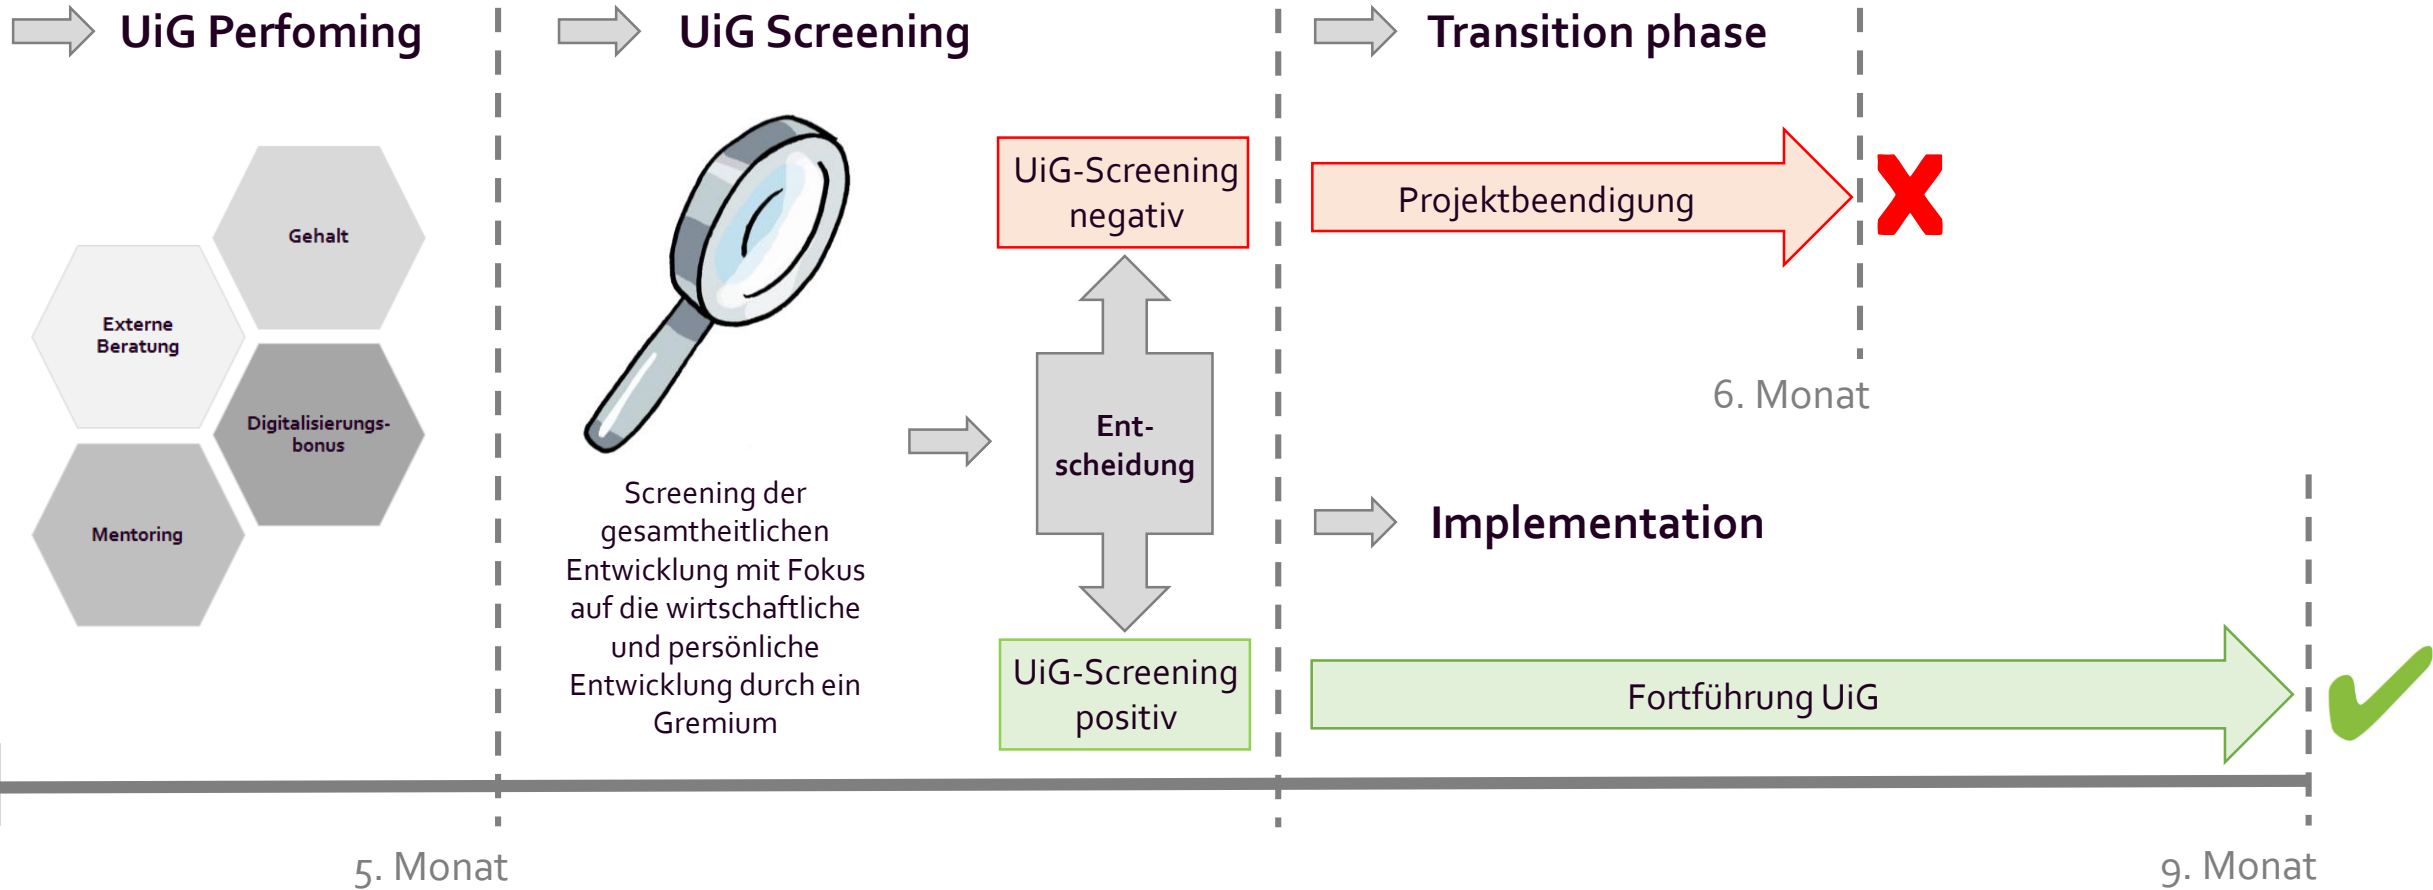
UiG Perfoming

UiG Screening

Transition phase

Gehalt

Externe Beratung

Digitalisierungsbonus

Mentoring

Screening der gesamtheitlichen Entwicklung mit Fokus auf die wirtschaftliche und persönliche Entwicklung durch ein Gremium

UiG-Screening negativ

Ent-scheidung

UiG-Screening positiv

Projektbeendigung

6. Monat

Implementation

Fortführung UiG

5. Monat

9. Monat